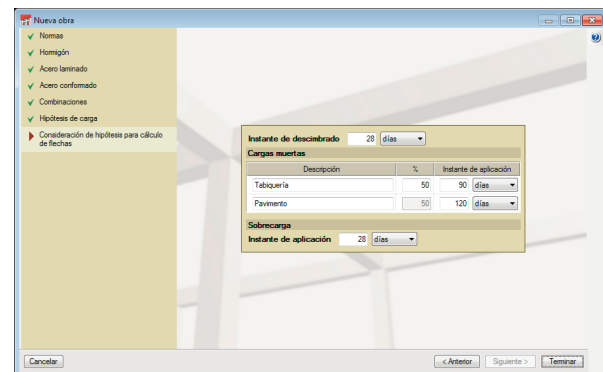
Nueva obra

Normas
Hormigón
Acero laminado
Acero conformado
Combinaciones
Hipótesis de carga
Consideración de hipótesis para cálculo de flechas

Instante de descimbrado 28 días

Cargas muertas

| Descripción | % | Instante de aplicación |
|---|---|---|
| Tabiquería | 50 | 90 días |
| Pavimento | 50 | 120 días |

Sobrecarga
Instante de aplicación 28 días

Cancelar
< Anterior
Siguiente >
Terminar